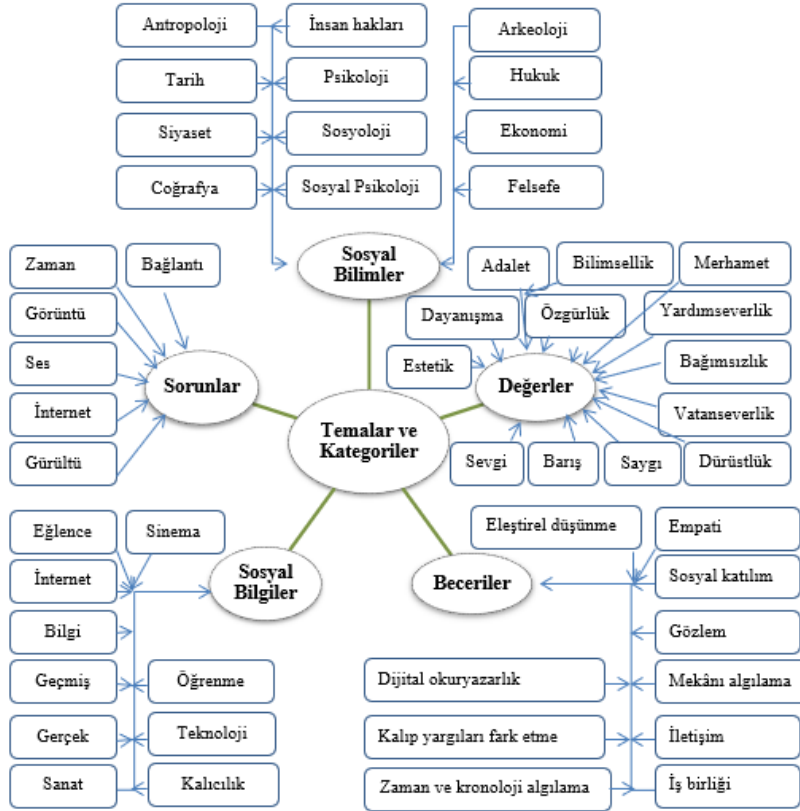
Antropoloji
İnsan hakları
Arkeoloji
Tarih
Psikoloji
Hukuk
Siyaset
Sosyoloji
Ekonomi
Coğrafya
Sosyal Psikoloji
Felsefe

Sosyal Bilimler

Zaman
Bağlantı
Görüntü
Ses
İnternet
Gürültü
Sorunlar

Adalet
Bilimsellik
Merhamet
Dayanışma
Özgürlük
Yardımseverlik
Estetik
Değerler
Bağımsızlık
Vatanseverlik
Sevgi
Barış
Saygı
Dürüstlük

Temalar ve Kategoriler

Eğlence
Sinema
İnternet
Sosyal Bilgiler
Bilgi
Geçmiş
Öğrenme
Gerçek
Teknoloji
Sanat
Kalıcılık

Eleştirel düşünme
Empati
Beceriler
Sosyal katılım
Gözlem
Dijital okuryazarlık
Mekânı algılama
Kalıp yargıları fark etme
İletişim
Zaman ve kronoloji algılama
İş birliği